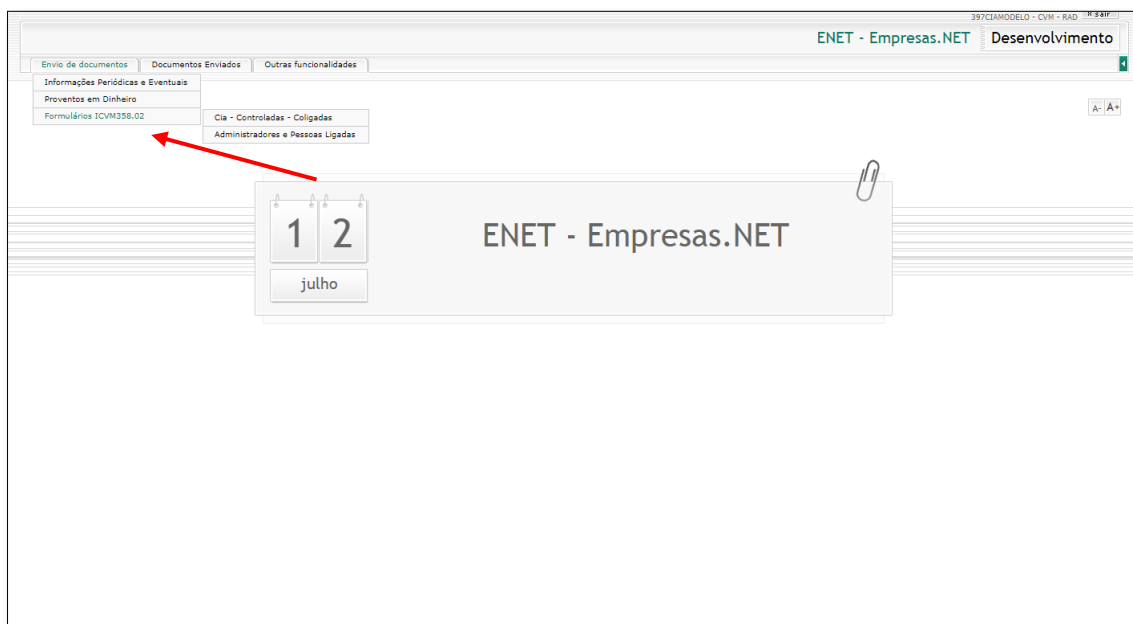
397CIAMODELO - CVM - RAD
Sair

ENET - Empresas.NET
Desenvolvimento

Envio de documentos
Documentos Enviados
Outras funcionalidades

Informações Periódicas e Eventuais
Proventos em Dinheiro
Formulários ICVM358.02
Cia - Controladas - Coligadas
Administradores e Pessoas Ligadas

A- A+

1 2
julho

ENET - Empresas.NET